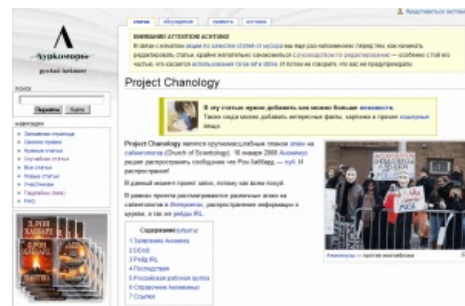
Представиться системе

статья обсуждение править история

Project Chanology

ВНИМАНИЕ! ATTENTION! ACHTUNG!

В статью с тегом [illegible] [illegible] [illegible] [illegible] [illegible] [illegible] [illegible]

В эту статью нужно добавить как можно больше новостей.

Project Chanology является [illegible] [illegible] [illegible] на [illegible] (Church of Scientology). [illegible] января 2008 Анонимус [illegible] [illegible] Рон Хаббард — хуй. И распространяй!

В данный момент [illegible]

В рамках проекта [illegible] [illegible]

Содержание [убрать]
1 Заявление Анонимуса
2 DDoS
3 Рейд IRL
4 Последствия
5 Российская рабочая группа
6 Обращение Анонимусу
7 Ссылки

Анонимусы — против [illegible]

поиск
Перейти Найти

навигация
Заглавная страница
Свежие правки
Новые статьи
Случайная статья
Все статьи
Новые статьи
Участникам
Пародийны (вики)
FAQ

Л. РОН ХАББАРД
Л. РОН ХАББАРД